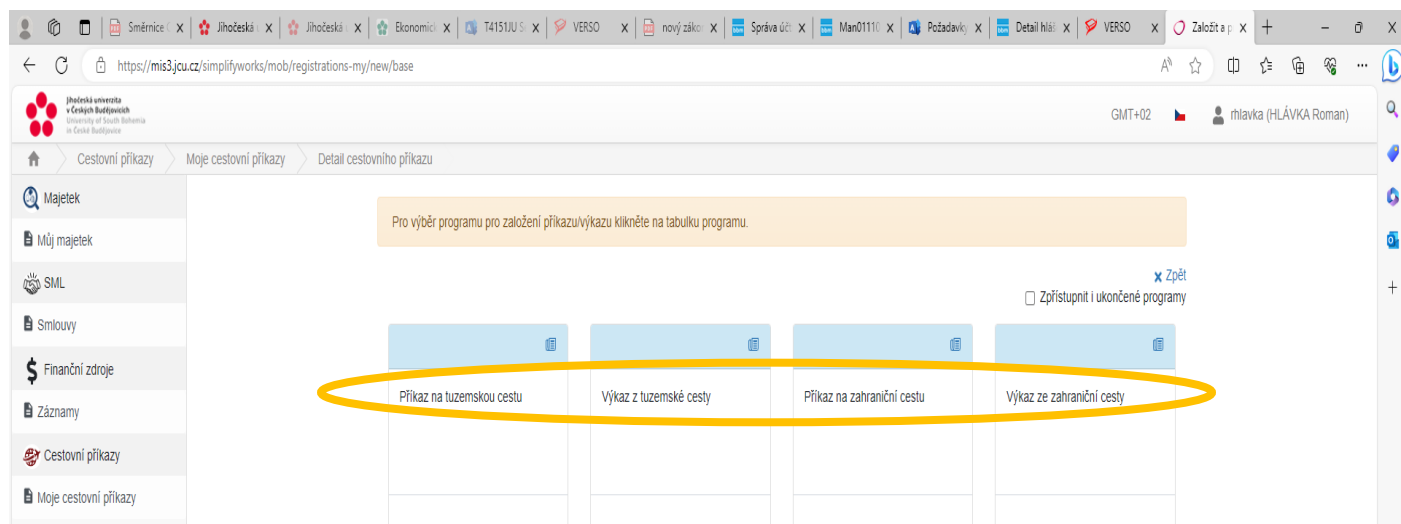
Směrnice | Jihočeská | Jihočeská | Ekonomick | T4151JU S | VERSO | nový zákon | Správa účt | Man0111 | Požadavky | Detail hláš | VERSO | Založit a p

https://mis3.jcu.cz/simplifyworks/mob/registrations-my/new/base

Jihočeská univerzita v Českých Budějovicích
University of South Bohemia in České Budějovice

GMT+02 rhlavka (HLÁVKA Roman)

Cestovní příkazy > Moje cestovní příkazy > Detail cestovního příkazu

Majetek
Můj majetek
SML
Smlouvy
Finanční zdroje
Záznamy
Cestovní příkazy
Moje cestovní příkazy

Pro výběr programu pro založení příkazu/výkazu klikněte na tabulku programu.

x Zpět
Zpřístupnit i ukončené programy

Příkaz na tuzemskou cestu
Výkaz z tuzemské cesty
Příkaz na zahraniční cestu
Výkaz ze zahraniční cesty